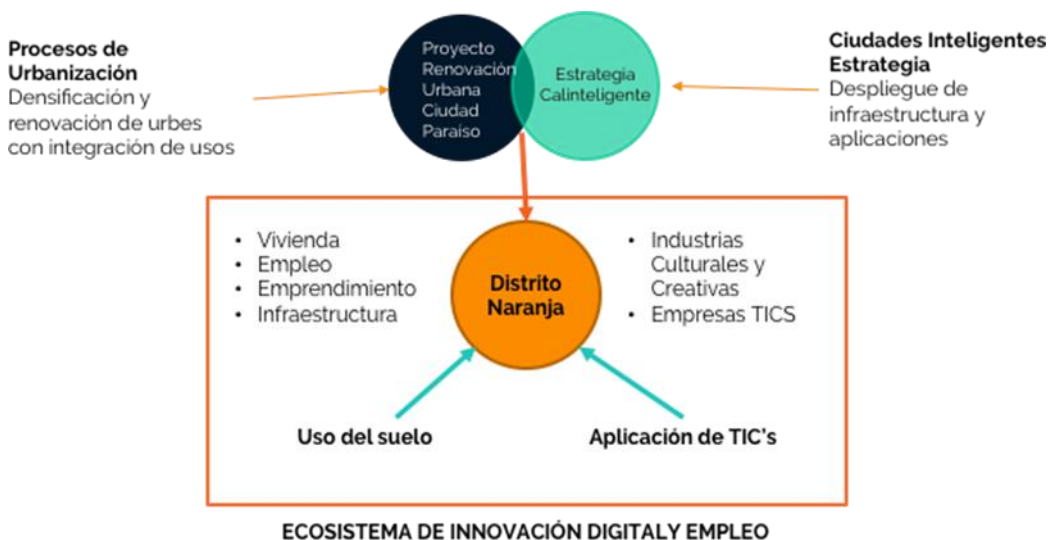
Procesos de Urbanización
Densificación y renovación de urbes con integración de usos

Proyecto Renovación Urbana Ciudad Paraíso

Estrategia CaliInteligente

Ciudades Inteligentes Estrategia
Despliegue de infraestructura y aplicaciones

- Vivienda
- Empleo
- Emprendimiento
- Infraestructura

Distrito Naranja

- Industrias Culturales y Creativas
- Empresas TICS

Uso del suelo

Aplicación de TIC's

ECOSISTEMA DE INNOVACIÓN DIGITALY EMPLEO